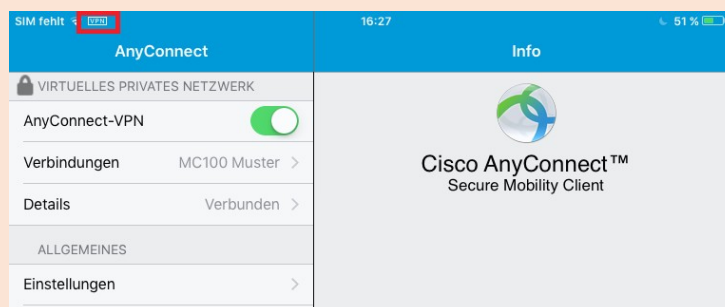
SIM fehlt VPN 16:27 51 %

AnyConnect

VIRTUELLES PRIVATES NETZWERK

AnyConnect-VPN

Verbindungen MC100 Muster >

Details Verbunden >

ALLGEMEINES

Einstellungen >

Info

Cisco AnyConnect™
Secure Mobility Client